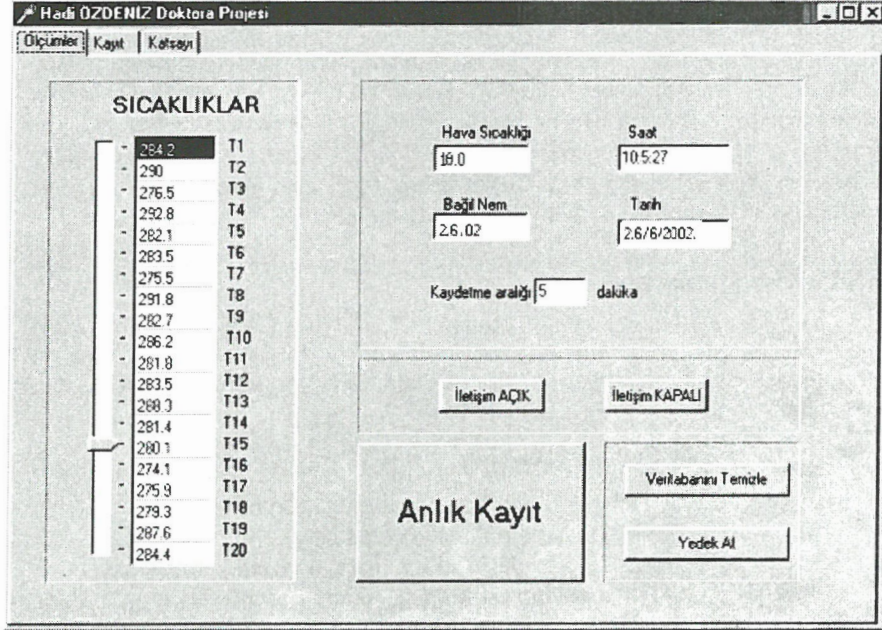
Hadi ÖZDENIZ Doktora Projesi

Ölçümler | Kayıt | Katsayı

SICAKLIKLAR

| | |
|---|---|
| 284.2 | T1 |
| 290 | T2 |
| 276.5 | T3 |
| 292.8 | T4 |
| 282.1 | T5 |
| 283.5 | T6 |
| 275.5 | T7 |
| 291.8 | T8 |
| 282.7 | T9 |
| 286.2 | T10 |
| 281.8 | T11 |
| 283.5 | T12 |
| 288.3 | T13 |
| 281.4 | T14 |
| 280.1 | T15 |
| 274.1 | T16 |
| 275.9 | T17 |
| 279.3 | T18 |
| 287.6 | T19 |
| 284.4 | T20 |

Hava Sıcaklığı
18.0

Saat
10:5:27

Bağıl Nem
26.02

Tarih
26/6/2002.

Kaydetme aralığı 5 dakika

İletişim AÇIK

İletişim KAPALI

Anlık Kayıt

Veritabanını Temizle

Yedek Al